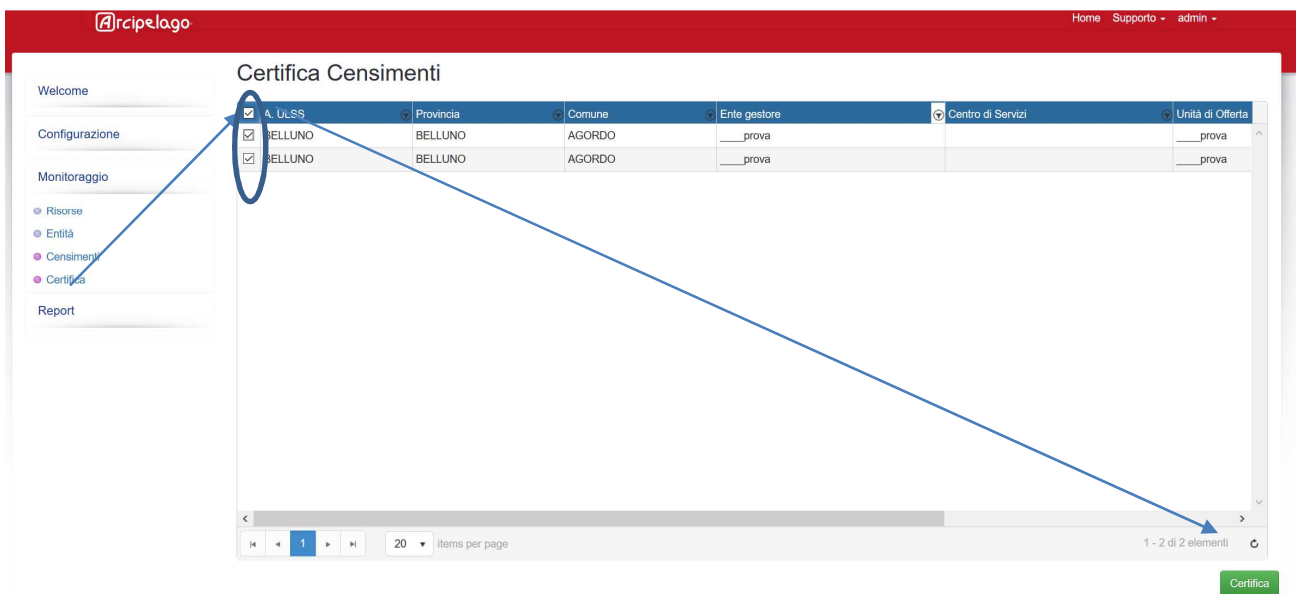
Arcipelago

Home Supporto admin

Welcome

Configurazione

Monitoraggio

Risorse
Entità
Censimenti
Certifica

Report

Certifica Censimenti

| | A. ULSS | Provincia | Comune | Ente gestore | Centro di Servizi | Unità di Offerta |
|---|---|---|---|---|---|---|
| ☑ | BELLUNO | BELLUNO | AGORDO | ____prova | | ____prova |
| ☑ | BELLUNO | BELLUNO | AGORDO | ____prova | | ____prova |

1

20 items per page

1 - 2 di 2 elementi

Certifica